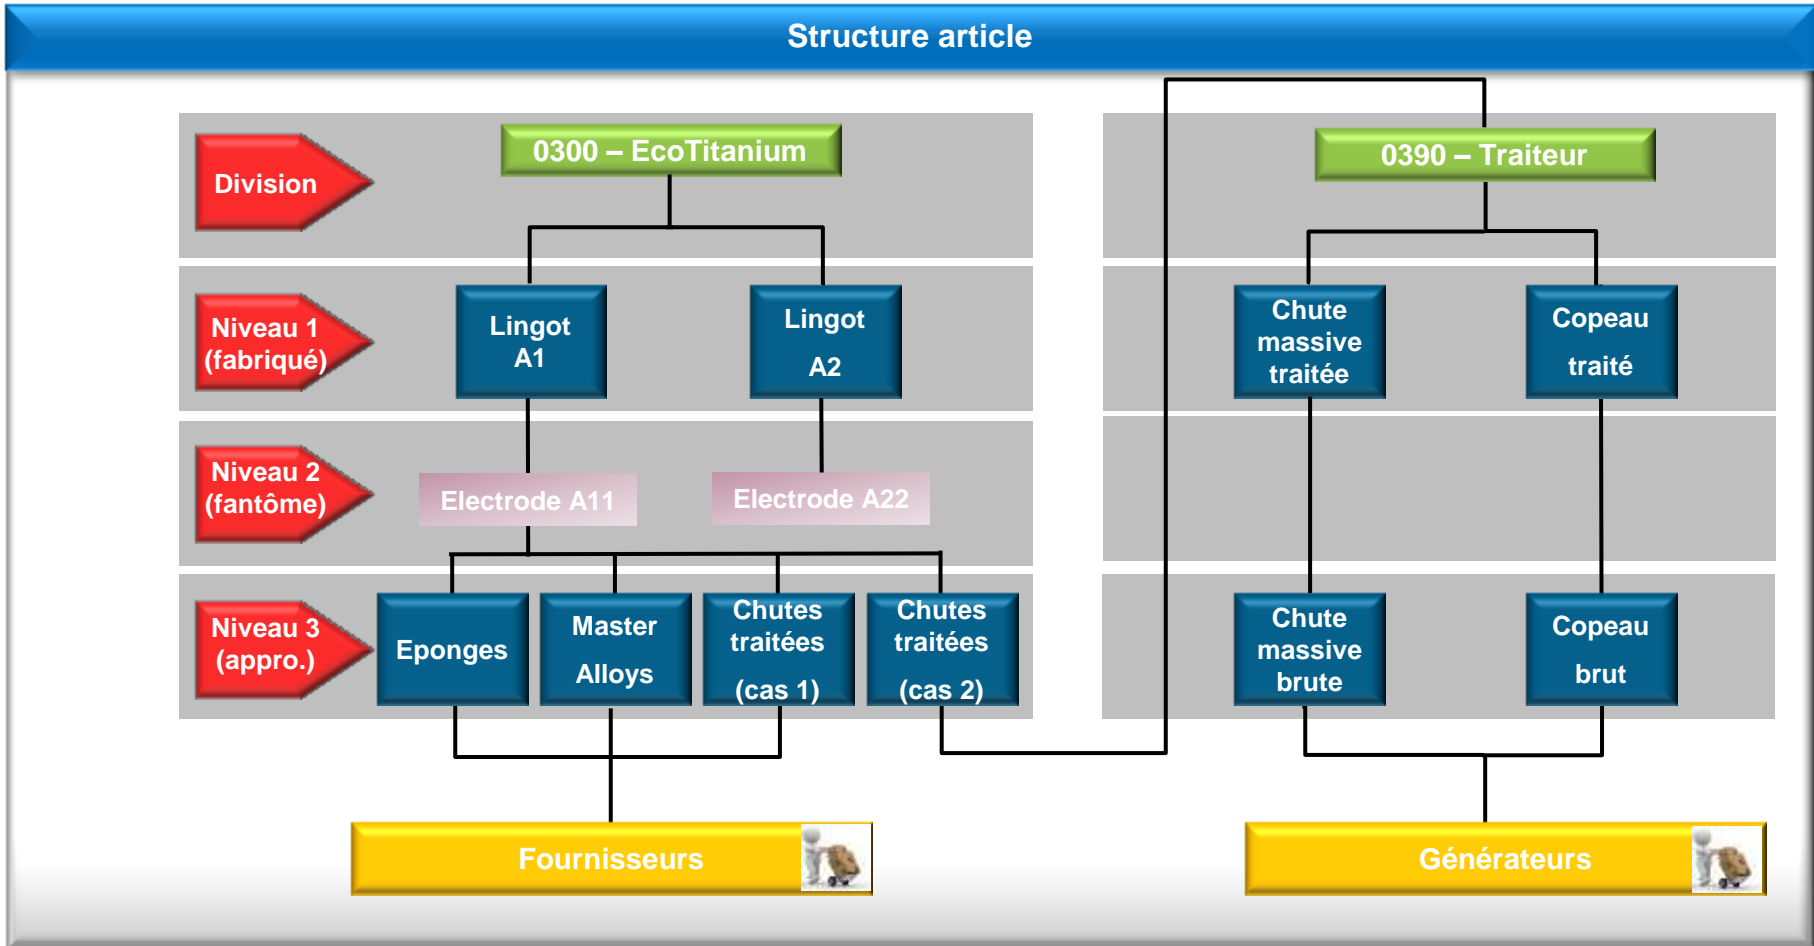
Structure article

Division

0300 – EcoTitanium

0390 – Traiteur

Niveau 1 (fabriqué)

Lingot A1

Lingot A2

Chute massive traitée

Copeau traité

Niveau 2 (fantôme)

Electrode A11

Electrode A22

Niveau 3 (appro.)

Eponges

Master Alloys

Chutes traitées (cas 1)

Chutes traitées (cas 2)

Chute massive brute

Copeau brut

Fournisseurs

Générateurs